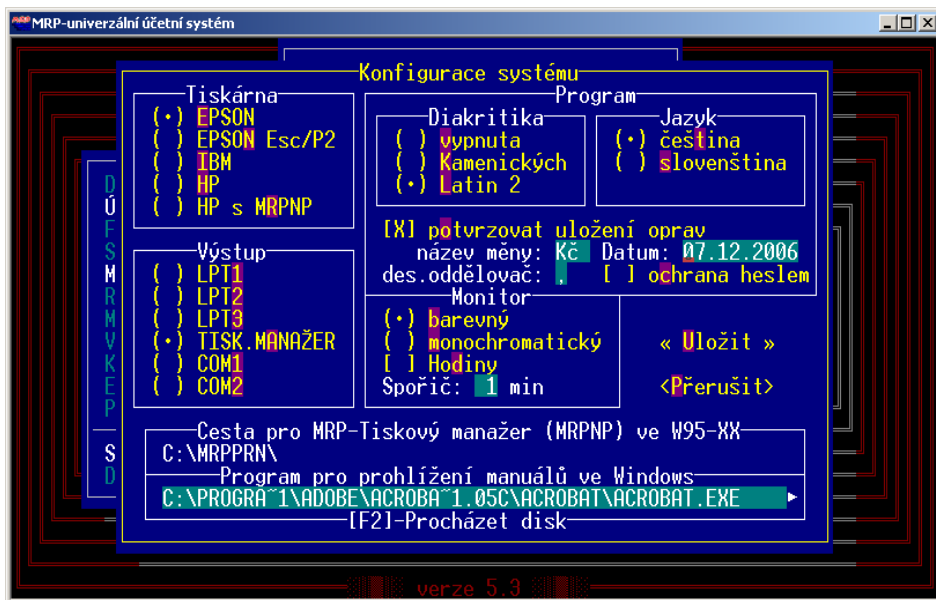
MRP-univerzální účetní systém

Konfigurace systému

Tiskárna
(•) EPSON
( ) EPSON Esc/P2
( ) IBM
( ) HP
( ) HP s MRPNP

Program
Diakritika
( ) vypnuta
( ) Kamenických
(•) Latin 2

Jazyk
(•) čeština
( ) slovenština

[X] potvrzovat uložení oprav
název měny: Kč Datum: 07.12.2006
des.oddělovač: , [ ] ochrana heslem

Výstup
( ) LPT1
( ) LPT2
( ) LPT3
(•) TISK.MANAŽER
( ) COM1
( ) COM2

Monitor
(•) barevný
( ) monochromatický
[ ] Hodiny
Spořič: 1 min

« Uložit »
<Přerušit>

D
Ú
F
S
M
R
M
V
K
E
P
S
D

Cesta pro MRP-Tiskový manažer (MRPNP) ve W95-XX
C:\MRPPRN\
Program pro prohlížení manuálů ve Windows
C:\PROGRA~1\ADOBE\ACROBA~1.05C\ACROBAT\ACROBAT.EXE
[F2]-Procházet disk

verze 5.3